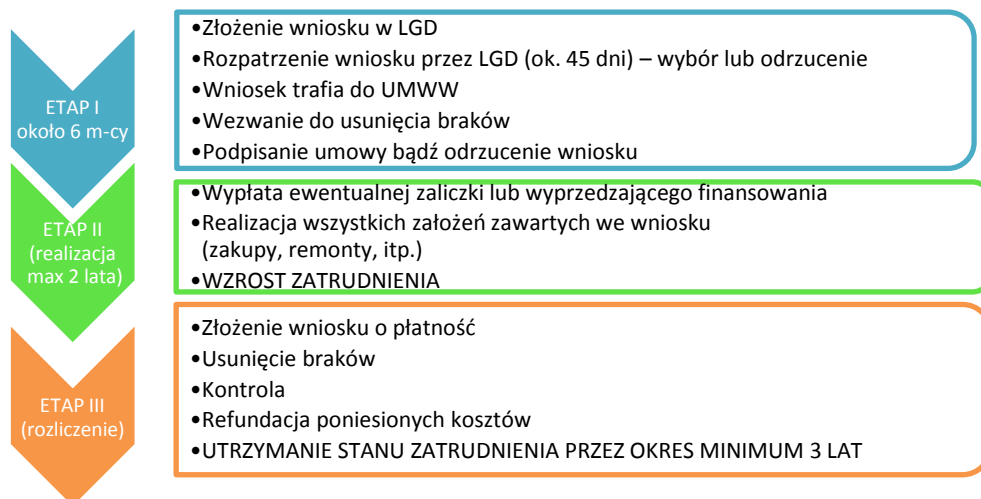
ETAP I
około 6 m-cy

•Złożenie wniosku w LGD
•Rozpatrzenie wniosku przez LGD (ok. 45 dni) – wybór lub odrzucenie
•Wniosek trafia do UMWW
•Wezwanie do usunięcia braków
•Podpisanie umowy bądź odrzucenie wniosku

ETAP II
(realizacja max 2 lata)

•Wypłata ewentualnej zaliczki lub wyprzedzającego finansowania
•Realizacja wszystkich założeń zawartych we wniosku (zakupy, remonty, itp.)
•WZROST ZATRUDNIENIA

ETAP III
(rozliczenie)

•Złożenie wniosku o płatność
•Usunięcie braków
•Kontrola
•Refundacja poniesionych kosztów
•UTRZYMANIE STANU ZATRUDNIENIA PRZEZ OKRES MINIMUM 3 LAT